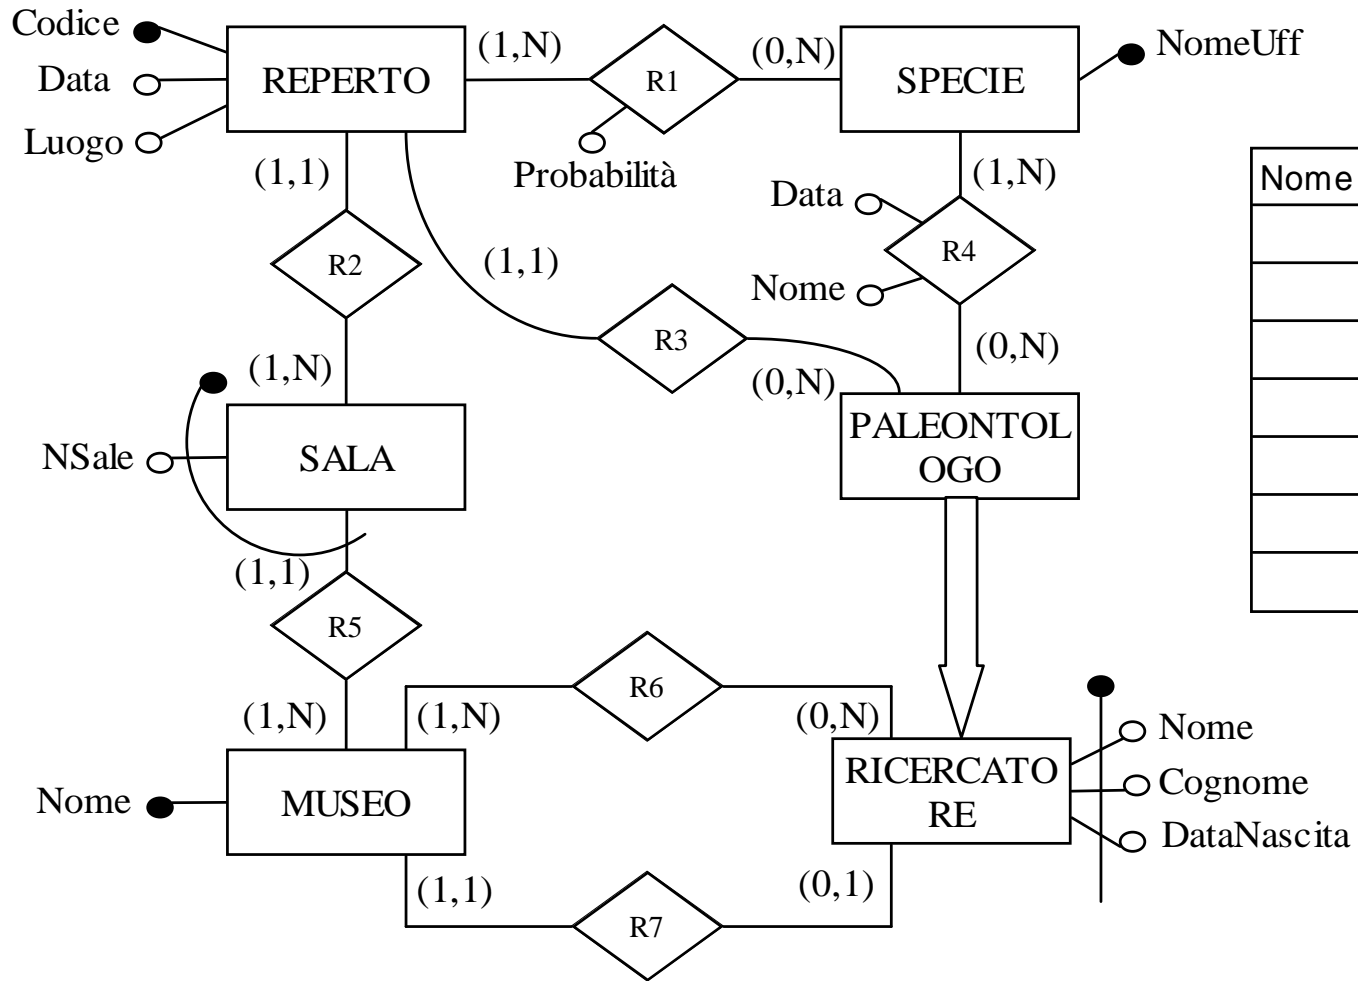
Codice
Data
Luogo
REPERTO
(1,N)
R1
(0,N)
SPECIE
NomeUff
Probabilità
(1,1)
R2
(1,1)
R3
(1,N)
Data
R4
Nome
(0,N)
(1,N)
(0,N)
NSale
SALA
PALEONTOLOGO
(1,1)
R5
(1,N)
(1,N)
R6
(0,N)
Nome
MUSEO
RICERCATORE
Nome
Cognome
DataNascita
(1,1)
R7
(0,1)

| Nome |
|---|
| |
| |
| |
| |
| |
| |
| |